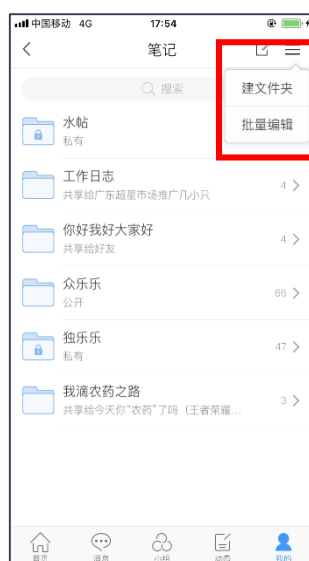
中国移动 4G 17:54

笔记

搜索

建文件夹

批量编辑

水帖
私有

工作日志
共享给广东超星市场推广几小只
4

你好我好大家好
共享给好友
4

众乐乐
公开
66

独乐乐
私有
47

我滴农药之路
共享给今天你"农药"了吗（王者荣耀...
3

首页 消息 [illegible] 动态 我的